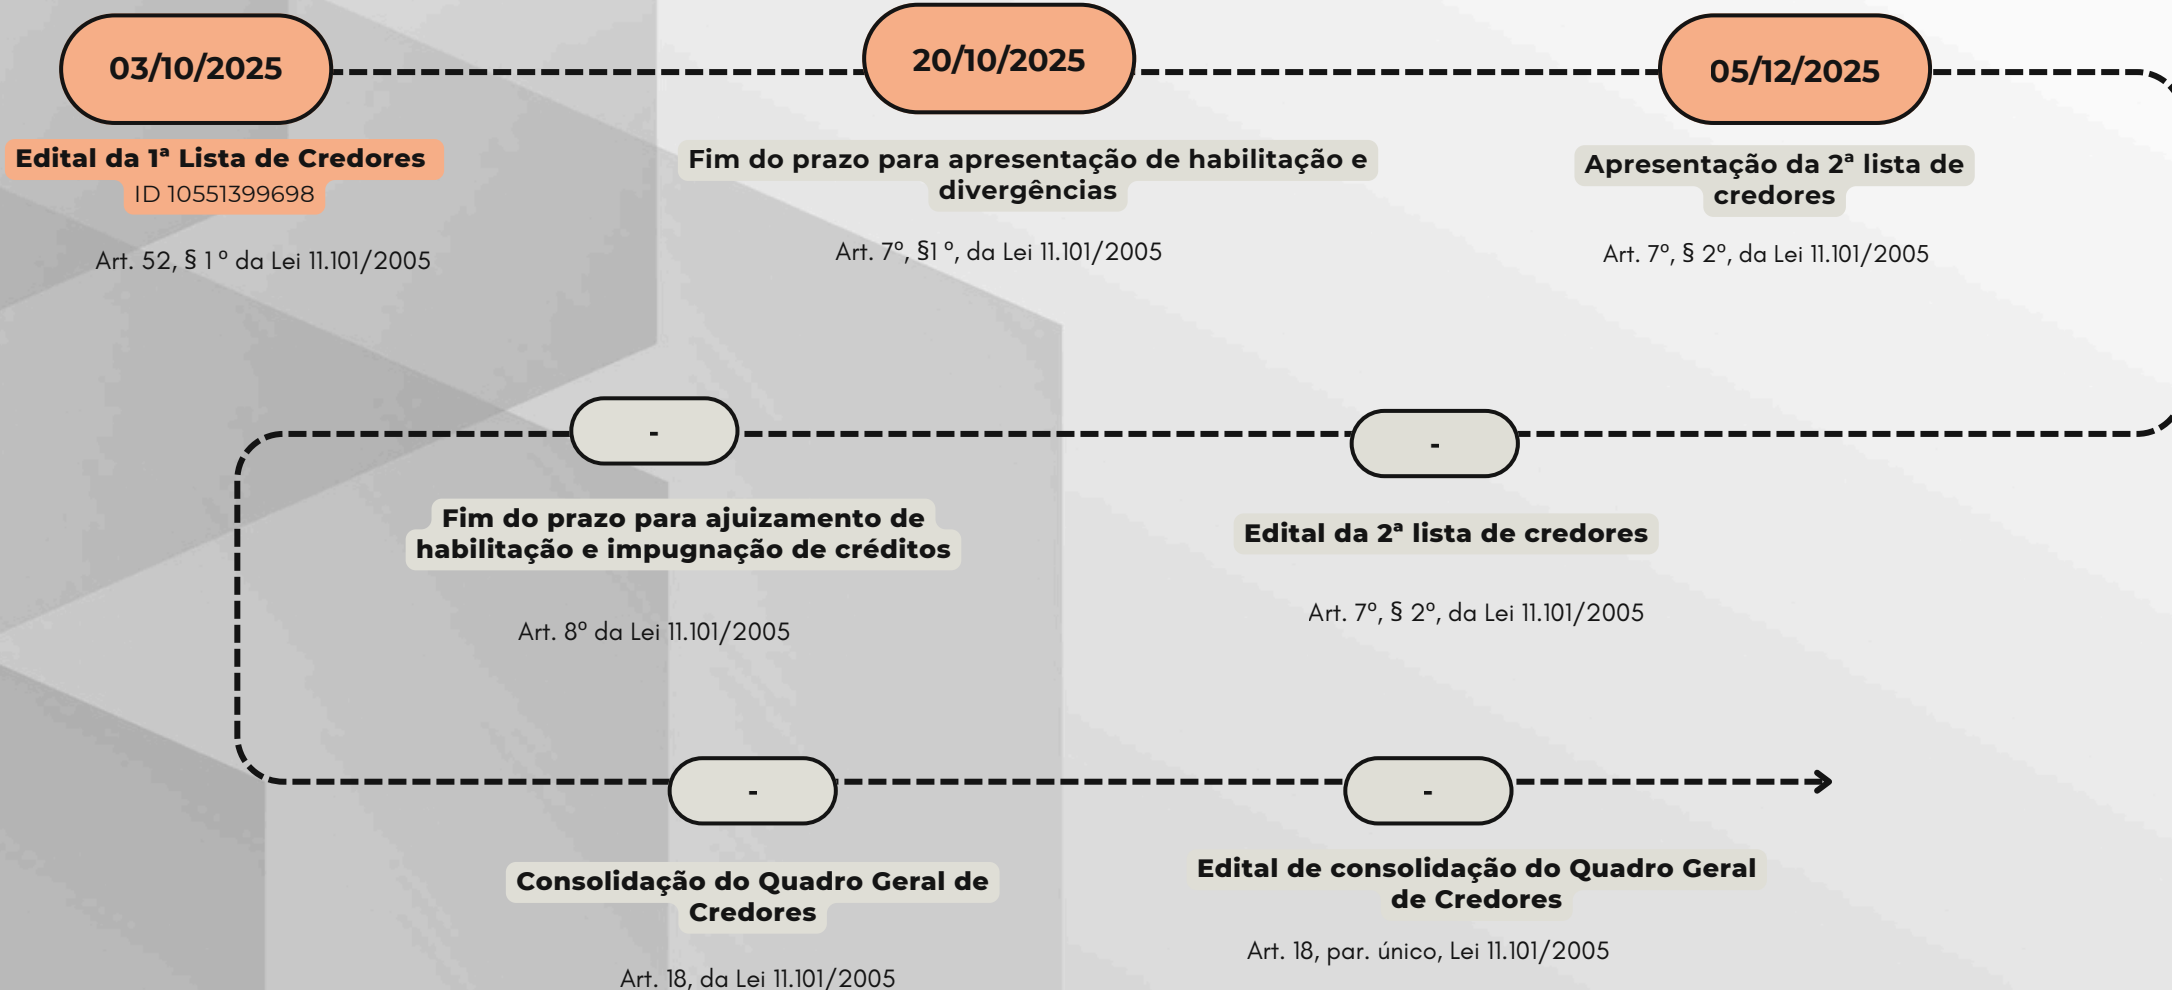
03/10/2025

Edital da 1ª Lista de Credores
ID 10551399698

Art. 52, § 1 º da Lei 11.101/2005

20/10/2025

Fim do prazo para apresentação de habilitação e divergências

Art. 7º, §1 º, da Lei 11.101/2005

05/12/2025

Apresentação da 2ª lista de credores

Art. 7º, § 2º, da Lei 11.101/2005

-

Edital da 2ª lista de credores

Art. 7º, § 2º, da Lei 11.101/2005

-

Fim do prazo para ajuizamento de habilitação e impugnação de créditos

Art. 8º da Lei 11.101/2005

-

Consolidação do Quadro Geral de Credores

Art. 18, da Lei 11.101/2005

-

Edital de consolidação do Quadro Geral de Credores

Art. 18, par. único, Lei 11.101/2005